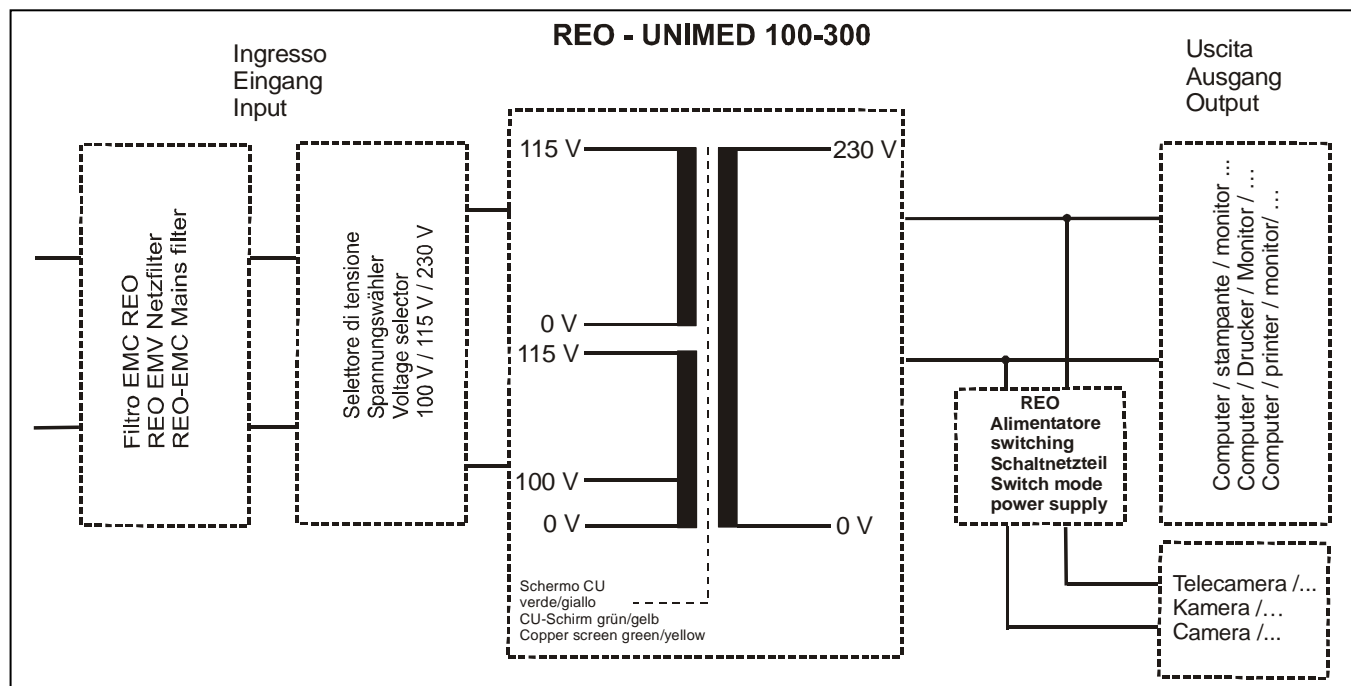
REO - UNIMED 100-300

Ingresso
Eingang
Input

Filtro EMC REO
REO EMV Netzfilter
REO-EMC Mains filter

Selettore di tensione
Spannungswähler
Voltage selector
100 V / 115 V / 230 V

115 V
0 V
115 V
100 V
0 V

230 V
0 V

Schermo CU
verde/giallo
CU-Schirm grün/gelb
Copper screen green/yellow

Uscita
Ausgang
Output

REO
Alimentatore
switching
Schaltnetzteil
Switch mode
power supply

Computer / stampante / monitor ...
Computer / Drucker / Monitor / ...
Computer / printer / monitor/ ...

Telecamera /...
Kamera /…
Camera /...